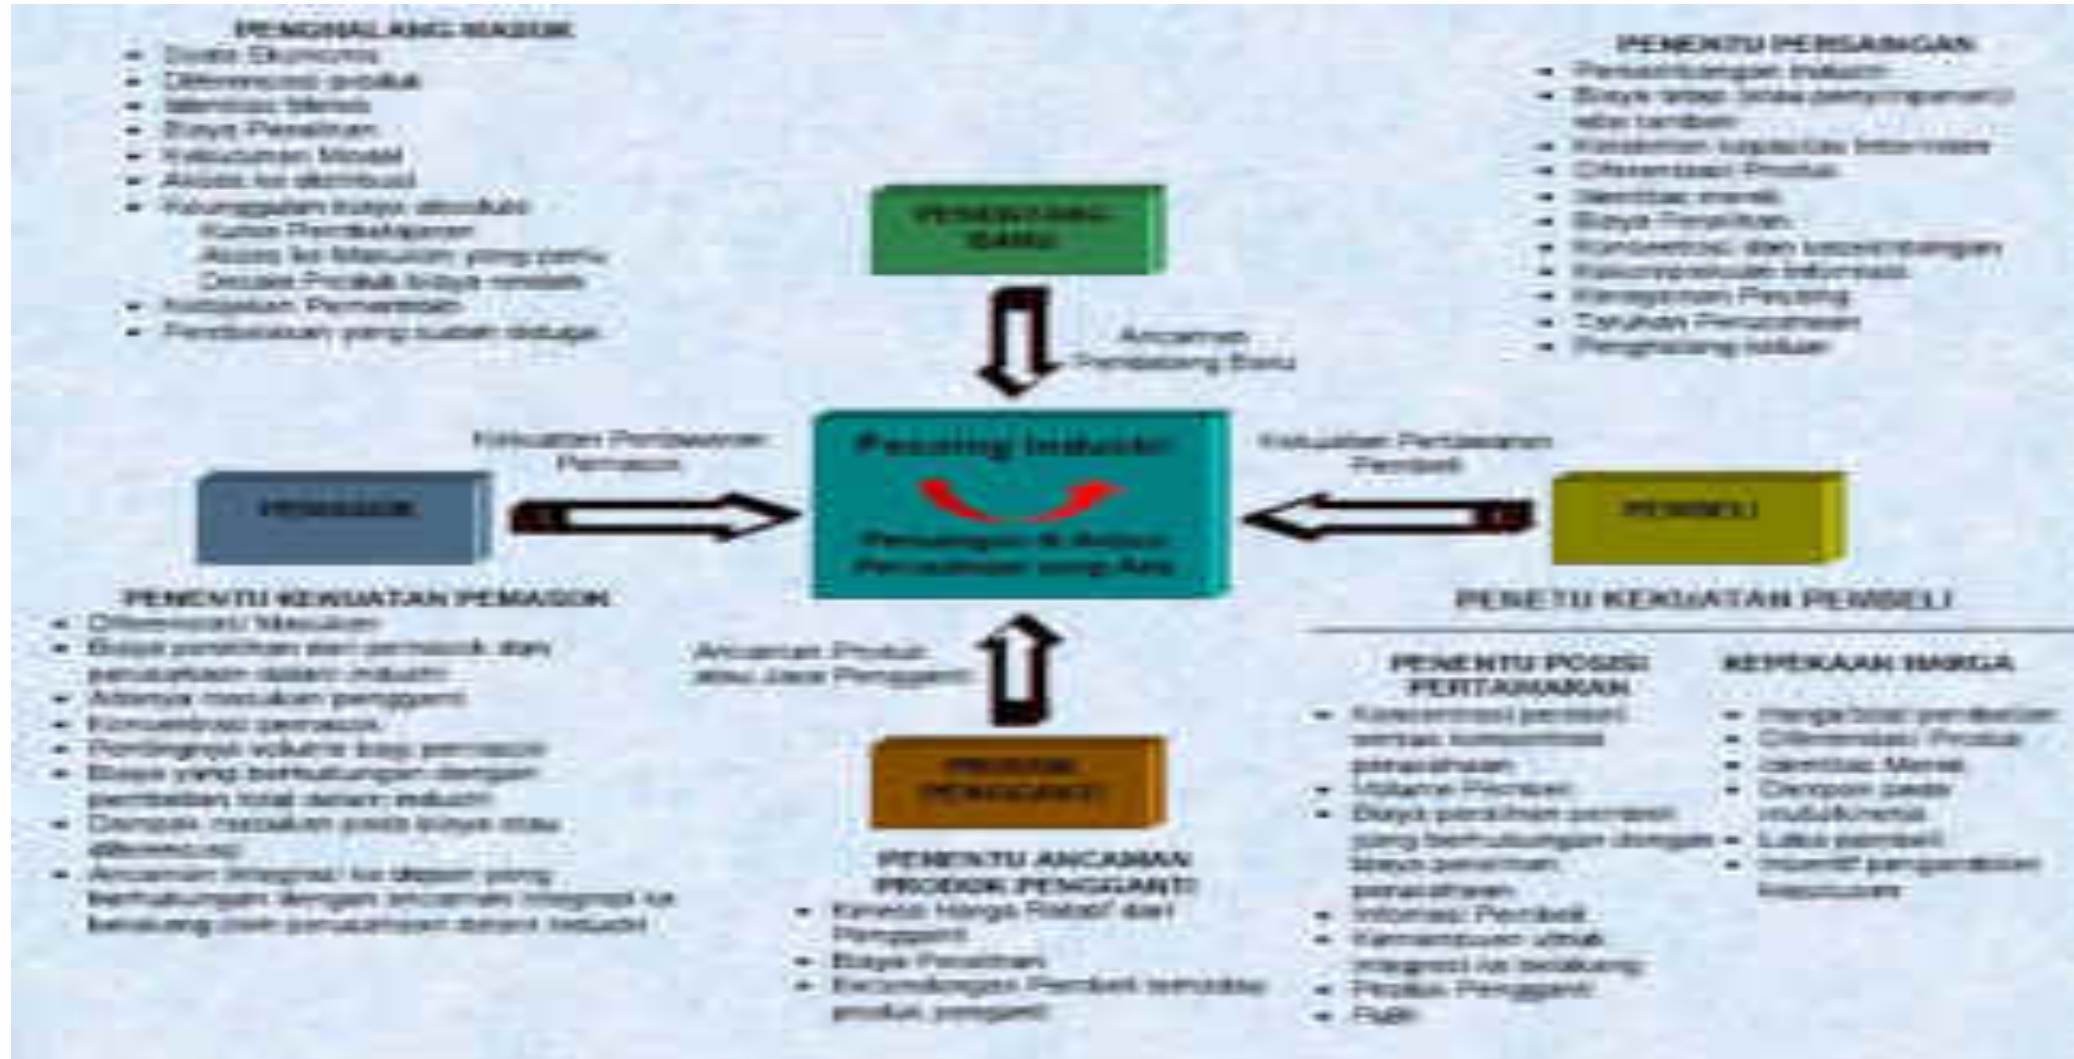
PENGHALANG MASUK
- Skala Ekonomis
- Diferensiasi produk
- Identitas Merek
- Biaya Peralihan
- Kebutuhan Modal
- Akses ke distribusi
- Keunggulan biaya absolut:
Kurva Pembelajaran
Akses ke Masukan yang perlu
Desain Produk biaya rendah
- Kebijakan Pemerintah
- Pembalasan yang sudah diduga

PENENTU PERSAINGAN
- Pertumbuhan industri
- Biaya tetap (atau penyimpanan)/ nilai tambah
- Kelebihan kapasitas intermiten
- Diferensiasi Produk
- Identitas merek
- Biaya Peralihan
- Konsentrasi dan keseimbangan
- Kompleksitas Informasi
- Keragaman Pesaing
- Taruhan Perusahaan
- Penghalang keluar

PENDATANG BARU

Ancaman Pendatang Baru

Kekuatan Penawaran Pemasok

Pesaing Industri

Persaingan di Antara Perusahaan yang Ada

Kekuatan Penawaran Pembeli

PEMASOK

PEMBELI

PENENTU KEKUATAN PEMASOK
- Diferensiasi Masukan
- Biaya peralihan dari pemasok dan perusahaan dalam industri
- Adanya masukan pengganti
- Konsentrasi pemasok
- Pentingnya volume bagi pemasok
- Biaya yang berhubungan dengan pembelian total dalam industri
- Dampak masukan pada biaya atau diferensiasi
- Ancaman integrasi ke depan yang berhubungan dengan ancaman integrasi ke belakang oleh perusahaan dalam industri

PENETU KEKUATAN PEMBELI

Ancaman Produk atau Jasa Pengganti

PRODUK PENGGANTI

PENENTU ANCAMAN PRODUK PENGGANTI
- Kinerja Harga Relatif dari Pengganti
- Biaya Peralihan
- Kecondongan Pembeli terhadap produk pengganti

PENENTU POSISI PERTAWARAN
- Konsentrasi pembeli versus konsentrasi perusahaan
- Volume Pembeli
- Biaya peralihan pembeli yang berhubungan dengan biaya peralihan perusahaan
- Informasi Pembeli
- Kemampuan untuk integrasi ke belakang
- Produk Pengganti
- Tarik

KEPEKAAN HARGA
- Harga/total pembelian
- Diferensiasi Produk
- Identitas Merek
- Dampak pada mutu/kinerja
- Laba pembeli
- Insentif pengambilan keputusan